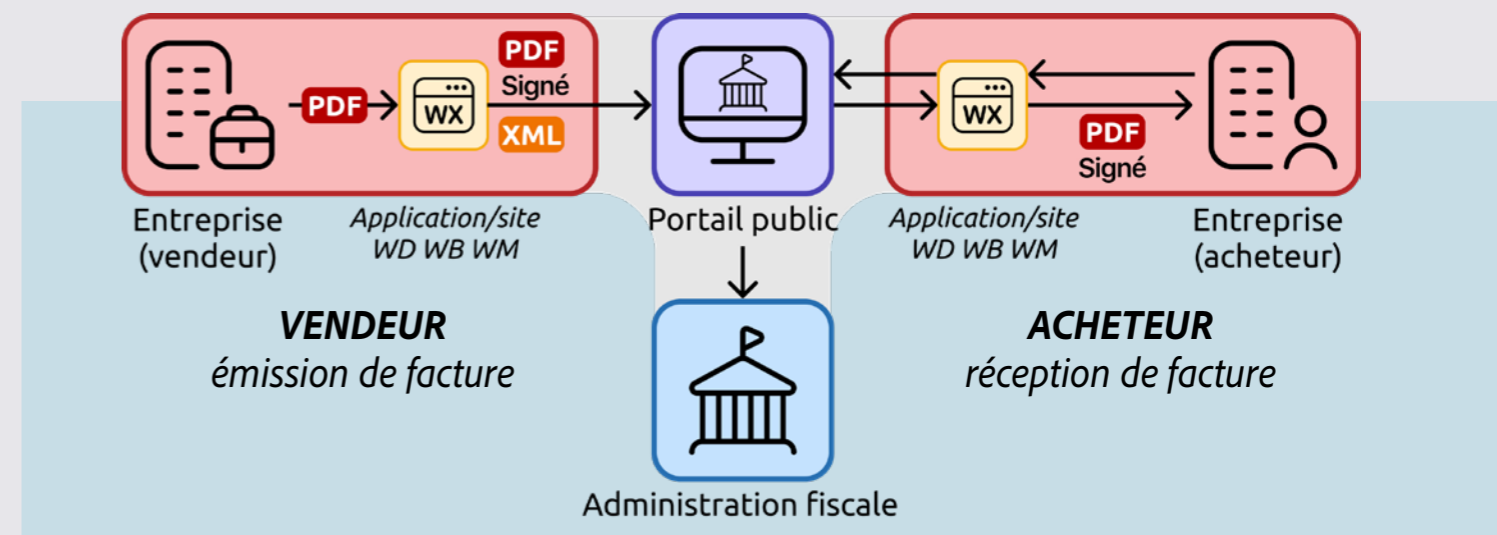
PDF

WX

PDF
Signé

XML

Entreprise
(vendeur)

Application/site
WD WB WM

Portail public

WX

PDF
Signé

Application/site
WD WB WM

Entreprise
(acheteur)

VENDEUR
émission de facture

ACHETEUR
réception de facture

Administration fiscale